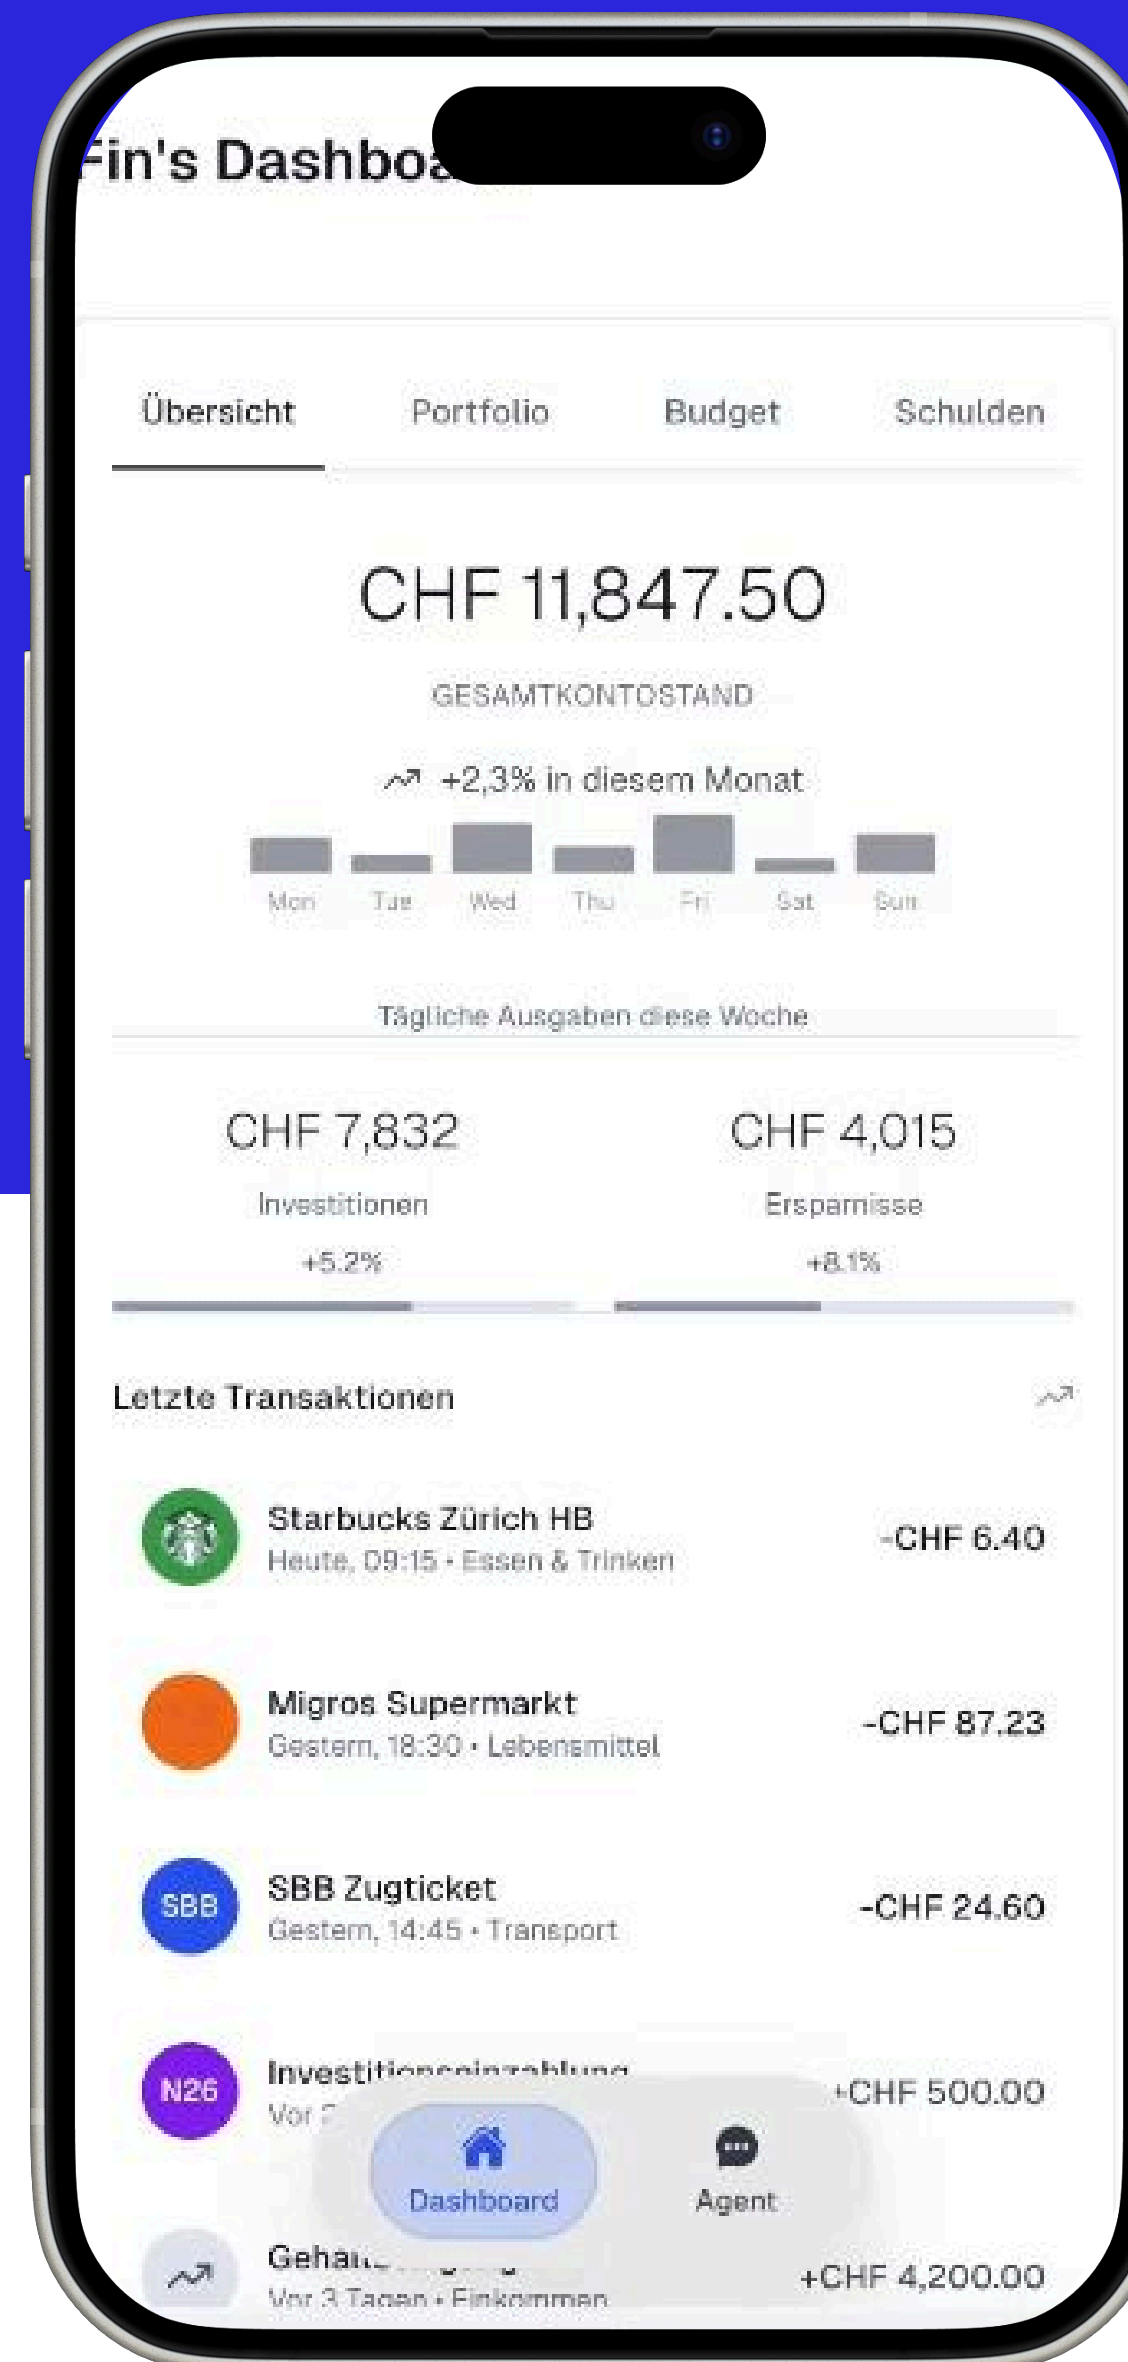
Fin's Dashbo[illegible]

Übersicht Portfolio Budget Schulden

CHF 11,847.50

GESAMTKONTOSTAND

+2,3% in diesem Monat

Mon Tue Wed Thu Fri Sat Sun

Tägliche Ausgaben diese Woche

CHF 7,832
Investitionen
+5.2%

CHF 4,015
Ersparnisse
+8.1%

Letzte Transaktionen

Starbucks Zürich HB
Heute, 09:15 • Essen & Trinken
-CHF 6.40

Migros Supermarkt
Gestern, 18:30 • Lebensmittel
-CHF 87.23

SBB
SBB Zugticket
Gestern, 14:45 • Transport
-CHF 24.60

N26
Investitionseinzahlung
Vor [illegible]
+CHF 500.00

Dashboard
Agent

Gehal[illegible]
Vor 3 Tagen • Einkommen
+CHF 4,200.00